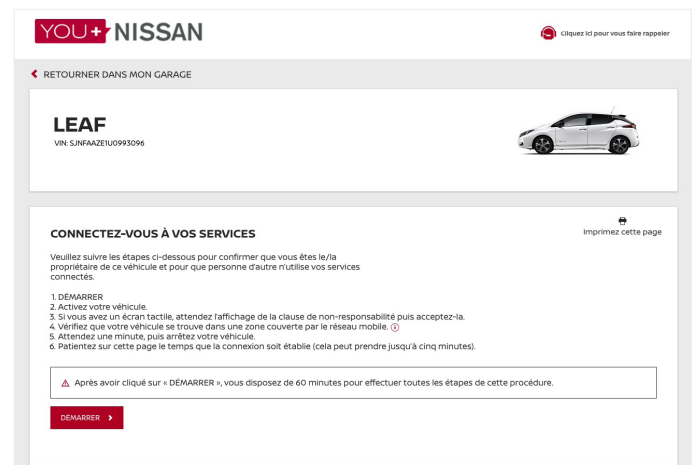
YOU+ NISSAN

Cliquez ici pour vous faire rappeler

RETOURNER DANS MON GARAGE

LEAF
VIN: SJNFAAZE1U0993096

CONNECTEZ-VOUS À VOS SERVICES

Imprimez cette page

Veuillez suivre les étapes ci-dessous pour confirmer que vous êtes le/la propriétaire de ce véhicule et pour que personne d'autre n'utilise vos services connectés.

1. DÉMARRER
2. Activez votre véhicule.
3. Si vous avez un écran tactile, attendez l'affichage de la clause de non-responsabilité puis acceptez-la.
4. Vérifiez que votre véhicule se trouve dans une zone couverte par le réseau mobile.
5. Attendez une minute, puis arrêtez votre véhicule.
6. Patientez sur cette page le temps que la connexion soit établie (cela peut prendre jusqu'à cinq minutes).

Après avoir cliqué sur « DÉMARRER », vous disposez de 60 minutes pour effectuer toutes les étapes de cette procédure.

DÉMARRER